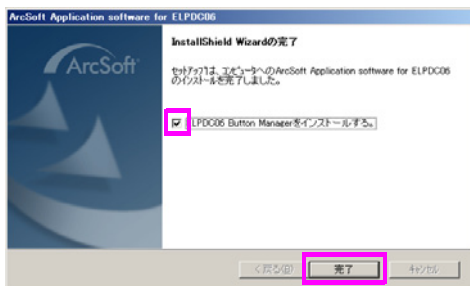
ArcSoft Application software for ELPDC06

ArcSoft

InstallShield Wizardの完了

セットアップは、コンピュータへのArcSoft Application software for ELPDC06のインストールを完了しました。

ELPDC06 Button Managerをインストールする。

< 戻る(B)

完了

キャンセル